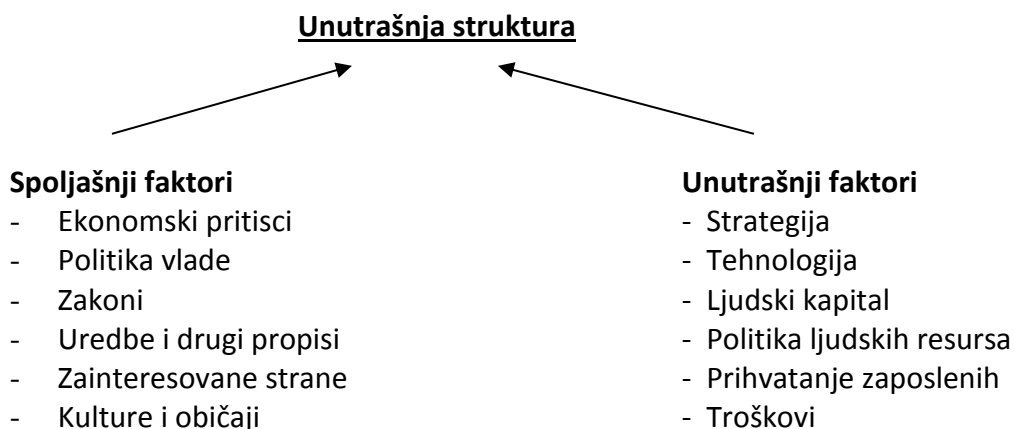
Unutrašnja struktura

Spoljašnji faktori
- Ekonomski pritisci
- Politika vlade
- Zakoni
- Uredbe i drugi propisi
- Zainteresovane strane
- Kulture i običaji

Unutrašnji faktori
- Strategija
- Tehnologija
- Ljudski kapital
- Politika ljudskih resursa
- Prihvatanje zaposlenih
- Troškovi